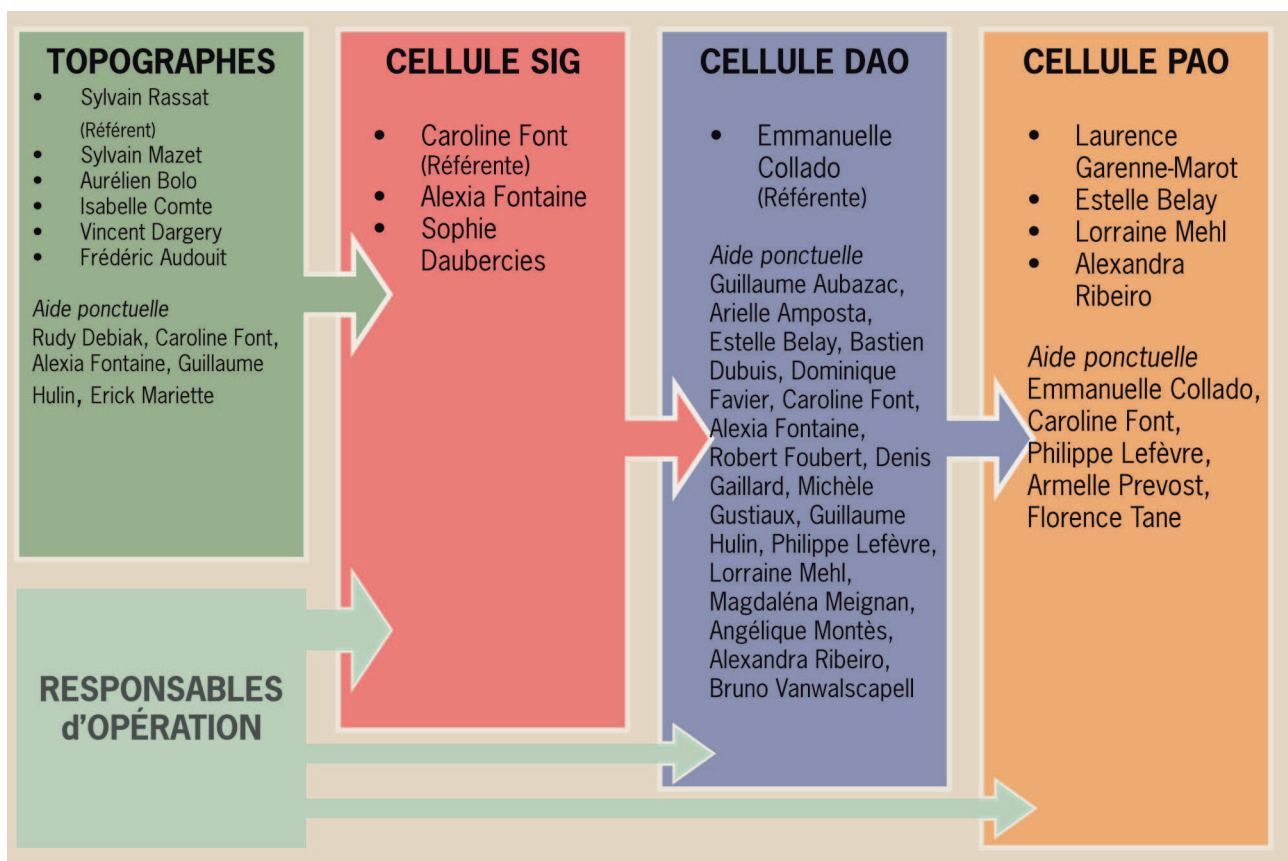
TOPOGRAPHES

- Sylvain Rassat (Référent)
- Sylvain Mazet
- Aurélien Bolo
- Isabelle Comte
- Vincent Dargery
- Frédéric Audouit

*Aide ponctuelle*
Rudy Debiak, Caroline Font, Alexia Fontaine, Guillaume Hulin, Erick Mariette

CELLULE SIG

- Caroline Font (Référente)
- Alexia Fontaine
- Sophie Daubercies

CELLULE DAO

- Emmanuelle Collado (Référente)

*Aide ponctuelle*
Guillaume Aubazac, Arielle Amposta, Estelle Belay, Bastien Dubuis, Dominique Favier, Caroline Font, Alexia Fontaine, Robert Foubert, Denis Gaillard, Michèle Gustiaux, Guillaume Hulin, Philippe Lefèvre, Lorraine Mehl, Magdaléna Meignan, Angélique Montès, Alexandra Ribeiro, Bruno Vanwalscapell

CELLULE PAO

- Laurence Garenne-Marot
- Estelle Belay
- Lorraine Mehl
- Alexandra Ribeiro

*Aide ponctuelle*
Emmanuelle Collado, Caroline Font, Philippe Lefèvre, Armelle Prevost, Florence Tane

RESPONSABLES d'OPÉRATION